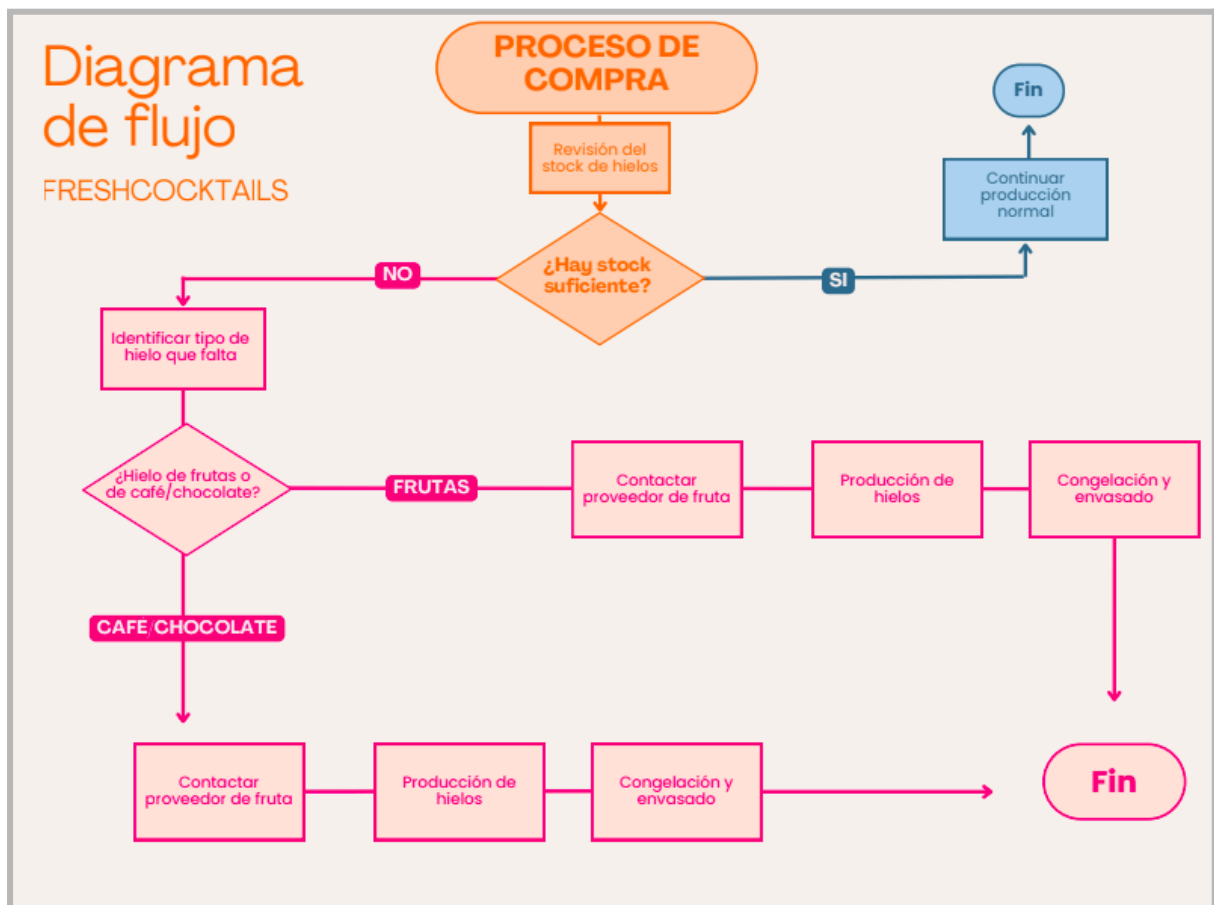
Diagrama de flujo

FRESHCOCKTAILS

PROCESO DE COMPRA

Revisión del stock de hielos

¿Hay stock suficiente?

NO

SI

Continuar producción normal

Fin

Identificar tipo de hielo que falta

¿Hielo de frutas o de café/chocolate?

FRUTAS

Contactar proveedor de fruta

Producción de hielos

Congelación y envasado

CAFE/CHOCOLATE

Contactar proveedor de fruta

Producción de hielos

Congelación y envasado

Fin